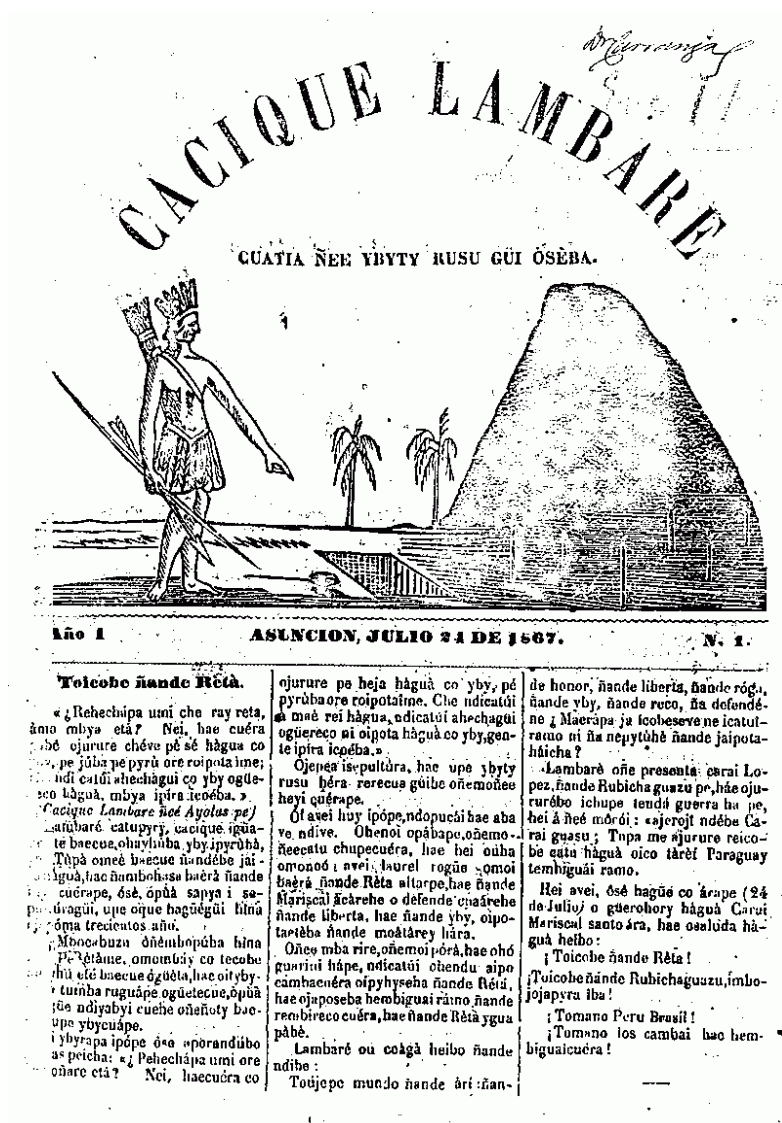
Dr. Carranza

CACIQUE LAMBARÉ

CUATIA ÑEE YBYTY RUSU GÜI OSEBA.

Año 1    ASUNCION, JULIO 24 DE 1867.    N. 1.

Toicobe ñande Rètà.

« ¿Rehechápa umi che ray reta, âmo mbya etá? Nei, hae cuéra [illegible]bé ojurure chéve pé sé hàgua co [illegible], pe jùba pe pyrù ore roipota ime; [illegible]ndi catùi ahechàgui co yby ogüe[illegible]eco hàguà, mbya ipira icoéba. »
(Cacique Lambare ñeé Ayolas pe)

Lambaré catupyry, cacique igüa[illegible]te baecue,ohuyhùba yby ipyrùhà, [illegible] Tupà omeè baecue ñandébe jai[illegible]hàguà,hae ñambohasa baèrà ñande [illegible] cuérape, ósè, ópùà sapya i se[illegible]úragüi, upe oique bagüégüi hina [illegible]óma trecientos año.

¡Mbocobuzu ohëmbopúba hina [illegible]Retàme, omombiy co tecobe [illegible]hù eté baecue ogüéta,hae oi yby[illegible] tumba ruguápe ogüetecue,ópùà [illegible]üe ndiyabyi cuehe oñeñoty bae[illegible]upe ybycuápe.

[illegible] ybyrapa ipópe óse aporandùbo as peicha: «¿ Pehechápa umi ore oñare etá? Nei, haecuéra co ojurure pe beja hàguà co yby, pé pyrùbaore roipotaime. Che ndicatúi ñ maè rei hàgua, ndicatúi ahechagüi ogüereco ni oipota hàguà co yby,gente ipira icoéba.»

Ojepea isepultura, hae upe ybyty rusu hera rerecua güibe oñemoñee heyi quérape.

Oí avei huy ípópe,ndopuchi hae aba ve ndive. Ohenoi opábape,oñemoñeecatu chupecuéra, hae hei oúha omonoó avei laurel rogüe somoi baèrà ñande Rèta altarpe,hae ñande Mariscal ñcàrehe o defende cuaárehe ñande liberta, hae ñande yby, oipotarièba ñande moàtarey hàra.

Oñee mba rire,oñemoi pórà,hae ohó guarini hápe, ndicatúi ohendu aipo cambacuéra oipyhyseha ñande Rèta, hae ojaposeba hembiguai rámo ñande rembirecó cuéra,hae ñande Rètà ygua pàbè.

Lambaré oú coàgà heibo ñande ndibe:

Toüjepe mundo ñande ári ñande honor, ñande liberta, ñande róga, ñande yby, ñande reco, ña defendéne ¿ Maerápa ja icobeseve ne icatuiramo ni ña nepytùhè ñande jaipotahàicha?

Lambaré oñe presenta carai Lopez, ñande Rubichaguazu pe,háe ojururébo ichupe tendú guerra ha pe, hei à ñeé mòrói: «ajerojt ndébe Carai guasu; Tupa me ajurure reicobe catu hàguà oico tèrèí Paraguay temhiguái ramo.

Rei avei, ósè hagüe co árape (24 de Julio) o guerobory hàguà Carai Mariscal santo ára, hae osaluda hàguà heibo:

¡ Toicobe ñande Rèta!

¡Toicobe ñande Rubichaguazu,imbojojapyra iba!

¡ Tomano Peru Brasil!

¡ Tomano ios cambai hae hembiguaicuéra!